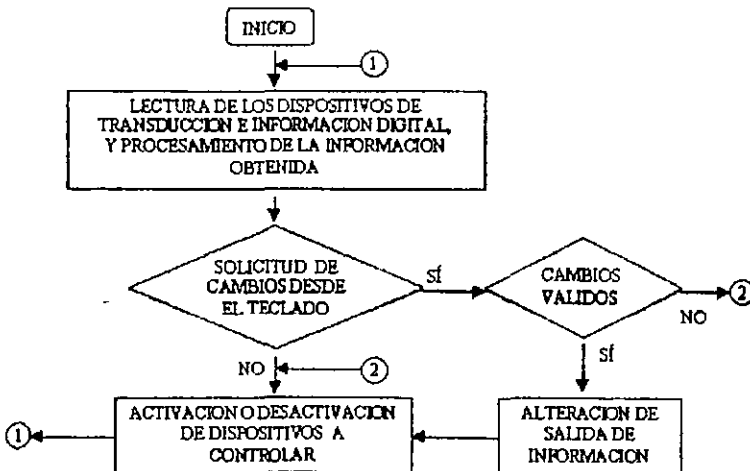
INICIO

1

LECTURA DE LOS DISPOSITIVOS DE TRANSDUCCION E INFORMACION DIGITAL, Y PROCESAMIENTO DE LA INFORMACION OBTENIDA

SOLICITUD DE CAMBIOS DESDE EL TECLADO

SI

CAMBIOS VALIDOS

2

NO

NO

2

SI

ACTIVACION O DESACTIVACION DE DISPOSITIVOS A CONTROLAR

1

ALTERACION DE SALIDA DE INFORMACION